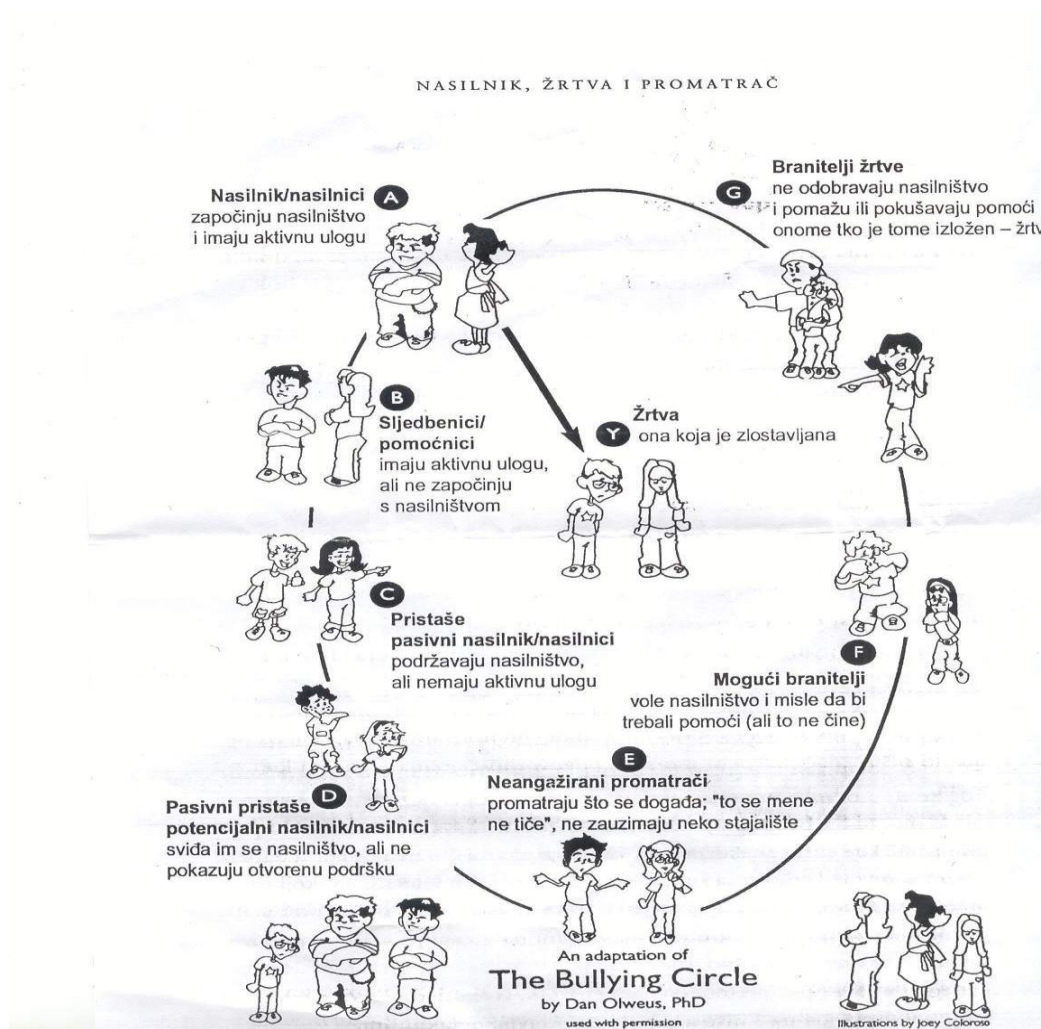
NASILNIK, ŽRTVA I PROMATRAČ

Nasilnik/nasilnici A
započinju nasilništvo i imaju aktivnu ulogu

G Branitelji žrtve
ne odobravaju nasilništvo i pomažu ili pokušavaju pomoći onome tko je tome izložen – žrtv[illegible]

B Sljedbenici/ pomoćnici
imaju aktivnu ulogu, ali ne započinju s nasilništvom

Y Žrtva
ona koja je zlostavljana

C Pristaše pasivni nasilnik/nasilnici
podržavaju nasilništvo, ali nemaju aktivnu ulogu

F Mogući branitelji
vole nasilništvo i misle da bi trebali pomoći (ali to ne čine)

E Neangažirani promatrači
promatraju što se događa; "to se mene ne tiče", ne zauzimaju neko stajalište

D Pasivni pristaše potencijalni nasilnik/nasilnici
sviđa im se nasilništvo, ali ne pokazuju otvorenu podršku

An adaptation of
The Bullying Circle
by Dan Olweus, PhD
used with permission

Illustrations by Joey Coloroso